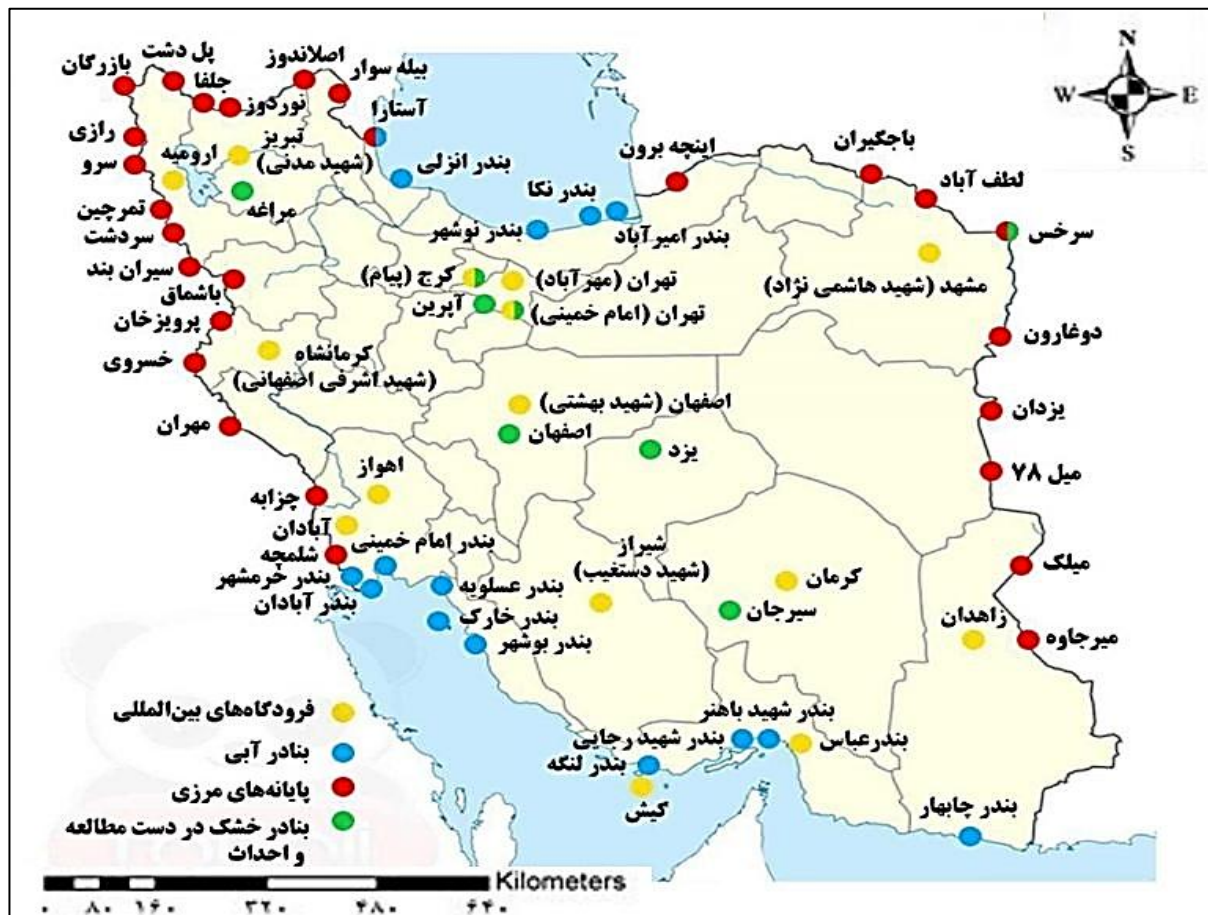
N
W
E
S

بازرگان
پل دشت
جلفا
نوردوز
اصلاندوز
بیله سوار
آستارا
رازی
سرو
ارومیه
تبریز (شهید مدنی)
مراغه
بندر انزلی
اینچه برون
باجگیران
لطف آباد
سرخس
بندر نکا
بندر امیرآباد
بندر نوشهر
تمرچین
سردشت
سیران بند
باشماق
پرویزخان
کرج (پیام)
تهران (مهرآباد)
آپرین
تهران (امام خمینی)
مشهد (شهید هاشمی نژاد)
دوغارون
خسروی
کرمانشاه (شهید اشرفی اصفهانی)
اصفهان (شهید بهشتی)
اصفهان
یزدان
مهران
یزد
میل ۷۸
اهواز
چزابه
آبادان
شلمچه
بندر امام خمینی
بندر خرمشهر
بندر آبادان
شیراز (شهید دستغیب)
بندر عسلویه
بندر خارک
بندر بوشهر
کرمان
سیرجان
میلک
زاهدان
میرجاوه
فرودگاه‌های بین‌المللی
بنادر آبی
پایانه‌های مرزی
بنادر خشک در دست مطالعه و احداث
بندر شهید باهنر
بندر شهید رجایی
بندرعباس
بندر لنگه
کیش
بندر چابهار
Kilometers
۰ ۸۰ ۱۶۰ ۳۲۰ ۴۸۰ ۶۴۰